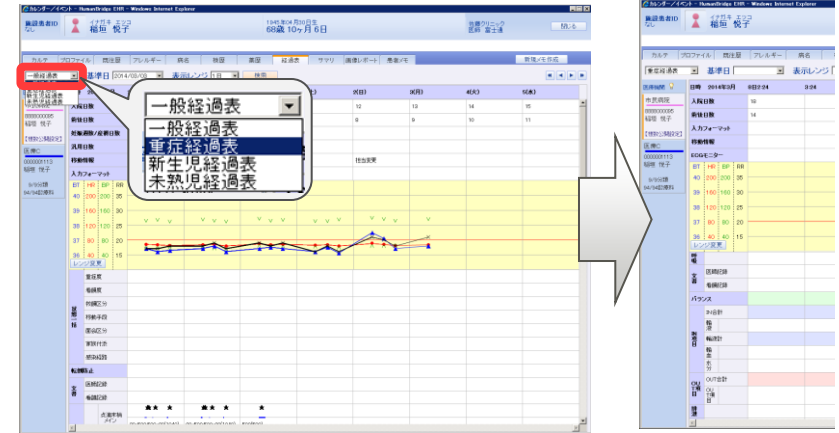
カレンダー/イベント - HumanBridge EHR - Windows Internet Explorer

施設患者ID なし

イナガキ エツコ
稲垣 悦子

1945年04月30日生
68歳 10ヶ月 6日

佐藤クリニック
医師 富士通

閉じる

カルテ | プロファイル | 問注記 | アレルギー | 病名 | 検歴 | 薬歴 | 経過表 | サマリ | 画像レポート | 患者メモ

新規メモ作成

一般経過表 | 基準日 2014/03/08 | 表示レンジ 1日 | 検索

一般経過表
重症経過表
新生児経過表
未熟児経過表

入院日数
術後日数
免疫期限/感染日数
汎用日数
移動情報
入力フォーマット

(火) 12 9 | 13 (水) | 14 | 15

担当変更

BT HR BP RR
40 200 200 35
39 160 160 30
38 120 120 25
37 80 80 20
36 40 40 15
レンジ変更

食事量
吸痰量
尿回数区分
浣腸項目
尿回区分
排便状態
感染制限

転倒防止

医師記録
看護記録

看護体制 メイン

カレンダー/イベント - HumanBridge EHR - Windows Internet Explorer

施設患者ID なし

イナガキ エツコ
稲垣 悦子

カルテ | プロファイル | 問注記 | アレルギー | 病名

重症経過表 | 基準日 | 表示レンジ

日時 2014年3月 8日22:24 3/24

入院日数 10
術後日数 14
入力フォーマット
移動情報
ECGモニター

BT HR BP RR
40 200 200 35
39 160 160 30
38 120 120 25
37 80 80 20
36 40 40 15
レンジ変更

医師記録
看護記録

バランス

IN合計
輸液
輸血計

OUT合計